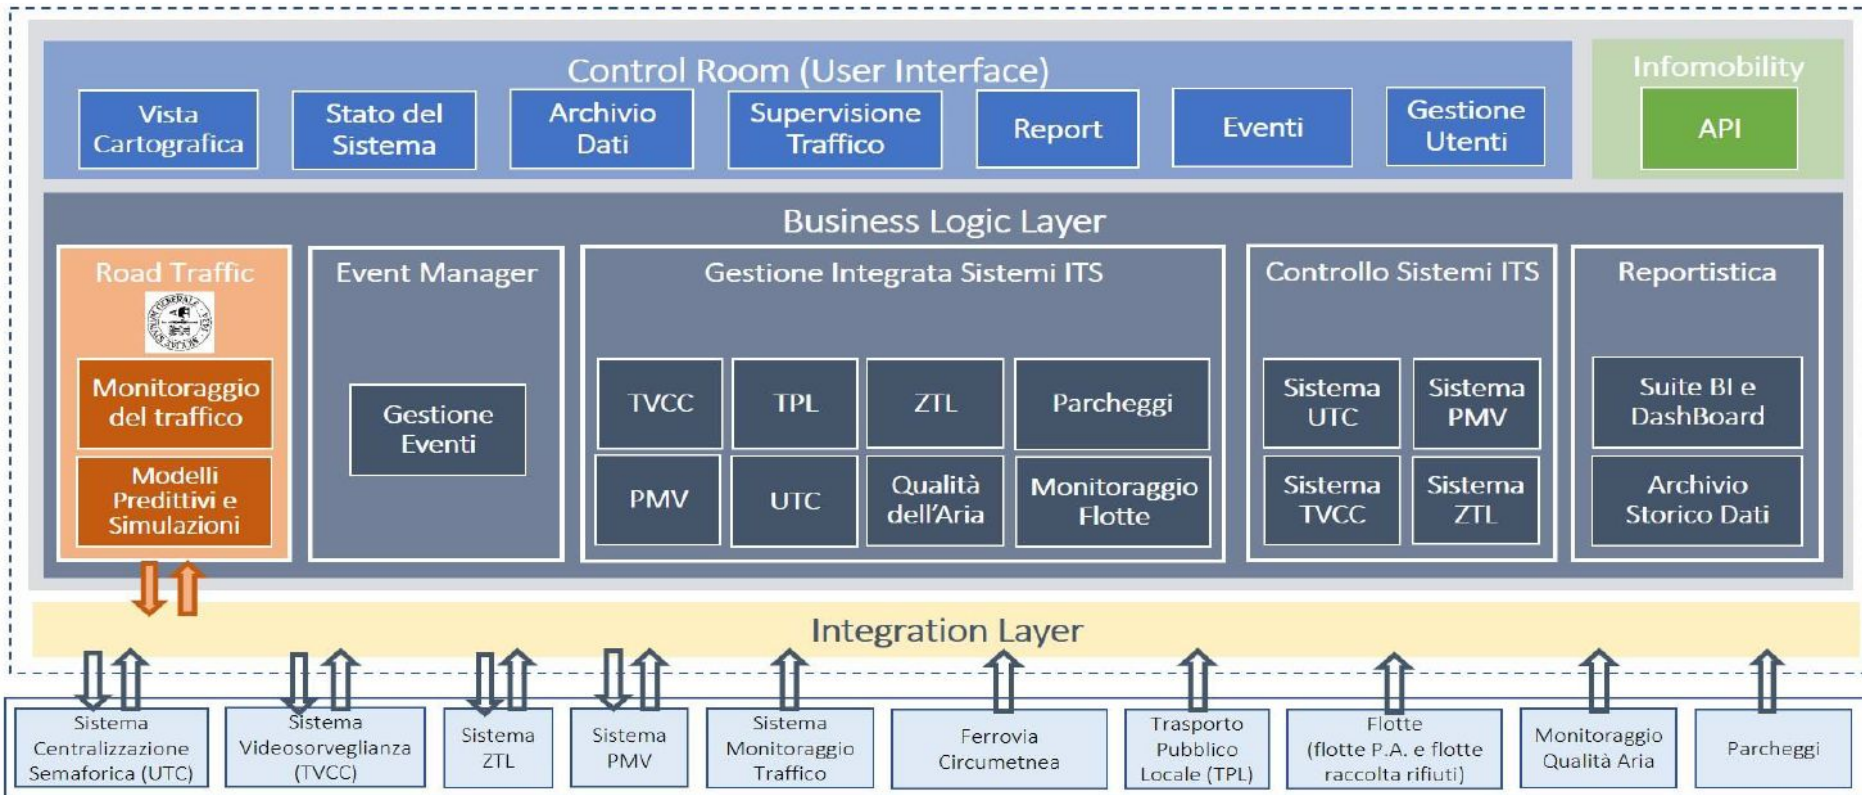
Control Room (User Interface)

Vista Cartografica

Stato del Sistema

Archivio Dati

Supervisione Traffico

Report

Eventi

Gestione Utenti

Infomobility

API

Business Logic Layer

Road Traffic

Monitoraggio del traffico

Modelli Predittivi e Simulazioni

Event Manager

Gestione Eventi

Gestione Integrata Sistemi ITS

TVCC

TPL

ZTL

Parcheggi

PMV

UTC

Qualità dell'Aria

Monitoraggio Flotte

Controllo Sistemi ITS

Sistema UTC

Sistema PMV

Sistema TVCC

Sistema ZTL

Reportistica

Suite BI e DashBoard

Archivio Storico Dati

Integration Layer

Sistema Centralizzazione Semaforica (UTC)

Sistema Videosorveglianza (TVCC)

Sistema ZTL

Sistema PMV

Sistema Monitoraggio Traffico

Ferrovia Circumetnea

Trasporto Pubblico Locale (TPL)

Flotte (flotte P.A. e flotte raccolta rifiuti)

Monitoraggio Qualità Aria

Parcheggi